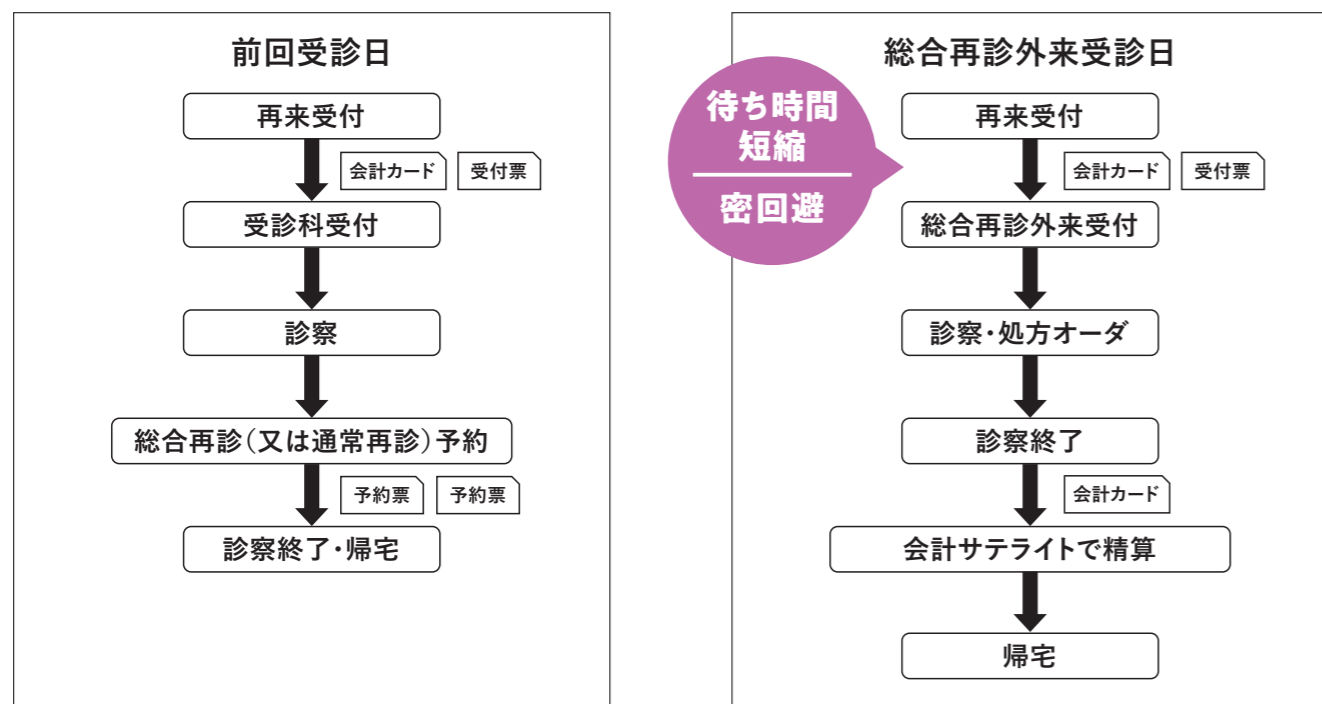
前回受診日

再来受付

会計カード

受付票

受診科受付

診察

総合再診(又は通常再診)予約

予約票

予約票

診察終了・帰宅

総合再診外来受診日

待ち時間短縮

密回避

再来受付

会計カード

受付票

総合再診外来受付

診察・処方オーダ

診察終了

会計カード

会計サテライトで精算

帰宅